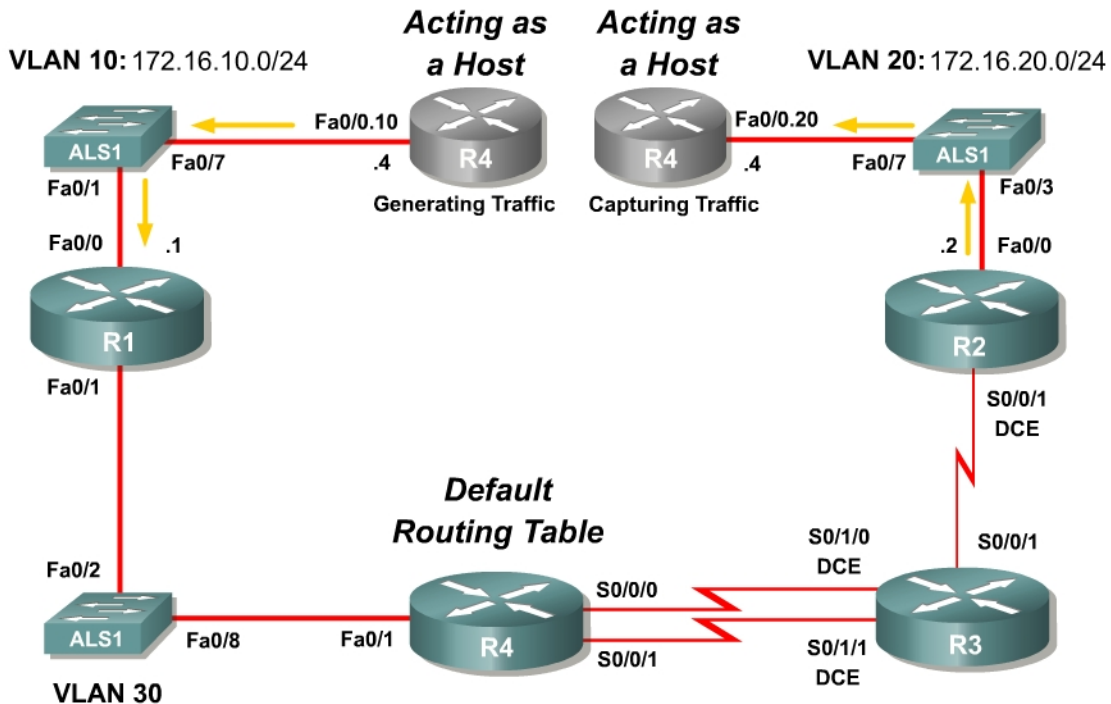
Acting as a Host

Acting as a Host

VLAN 10: 172.16.10.0/24

VLAN 20: 172.16.20.0/24

ALS1

Fa0/7

Fa0/0.10

.4

R4

Generating Traffic

R4

Capturing Traffic

Fa0/0.20

.4

Fa0/7

ALS1

Fa0/3

Fa0/1

Fa0/0

.1

R1

Fa0/1

.2

Fa0/0

R2

S0/0/1
DCE

Default Routing Table

Fa0/2

ALS1

Fa0/8

Fa0/1

R4

S0/0/0

S0/0/1

S0/1/0
DCE

S0/0/1

R3

S0/1/1
DCE

VLAN 30